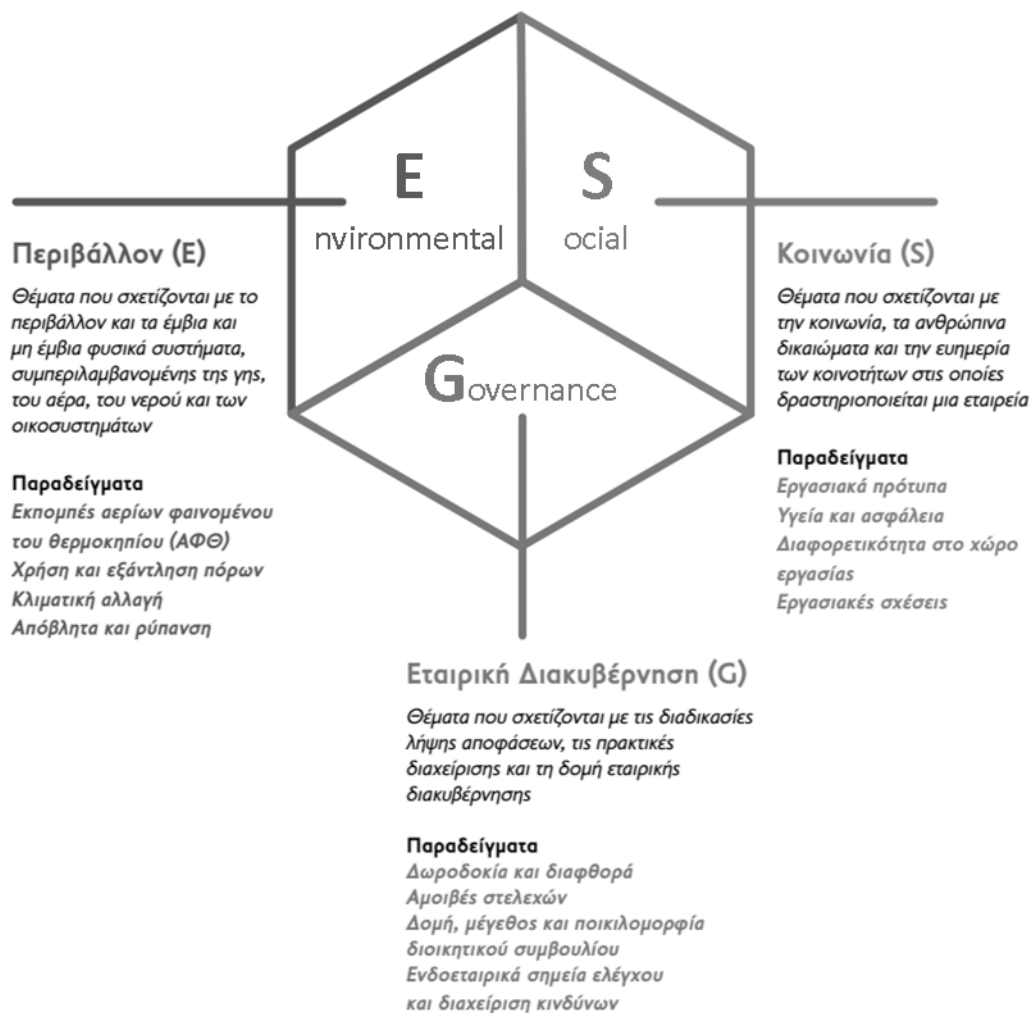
E
nvironmental

S
ocial

G
overnance

Περιβάλλον (E)

Θέματα που σχετίζονται με το περιβάλλον και τα έμβια και μη έμβια φυσικά συστήματα, συμπεριλαμβανομένης της γης, του αέρα, του νερού και των οικοσυστημάτων

Παραδείγματα
Εκπομπές αερίων φαινομένου του θερμοκηπίου (ΑΦΘ)
Χρήση και εξάντληση πόρων
Κλιματική αλλαγή
Απόβλητα και ρύπανση

Κοινωνία (S)

Θέματα που σχετίζονται με την κοινωνία, τα ανθρώπινα δικαιώματα και την ευημερία των κοινοτήτων στις οποίες δραστηριοποιείται μια εταιρεία

Παραδείγματα
Εργασιακά πρότυπα
Υγεία και ασφάλεια
Διαφορετικότητα στο χώρο εργασίας
Εργασιακές σχέσεις

Εταιρική Διακυβέρνηση (G)

Θέματα που σχετίζονται με τις διαδικασίες λήψης αποφάσεων, τις πρακτικές διαχείρισης και τη δομή εταιρικής διακυβέρνησης

Παραδείγματα
Δωροδοκία και διαφθορά
Αμοιβές στελεχών
Δομή, μέγεθος και ποικιλομορφία διοικητικού συμβουλίου
Ενδοεταιρικά σημεία ελέγχου και διαχείριση κινδύνων